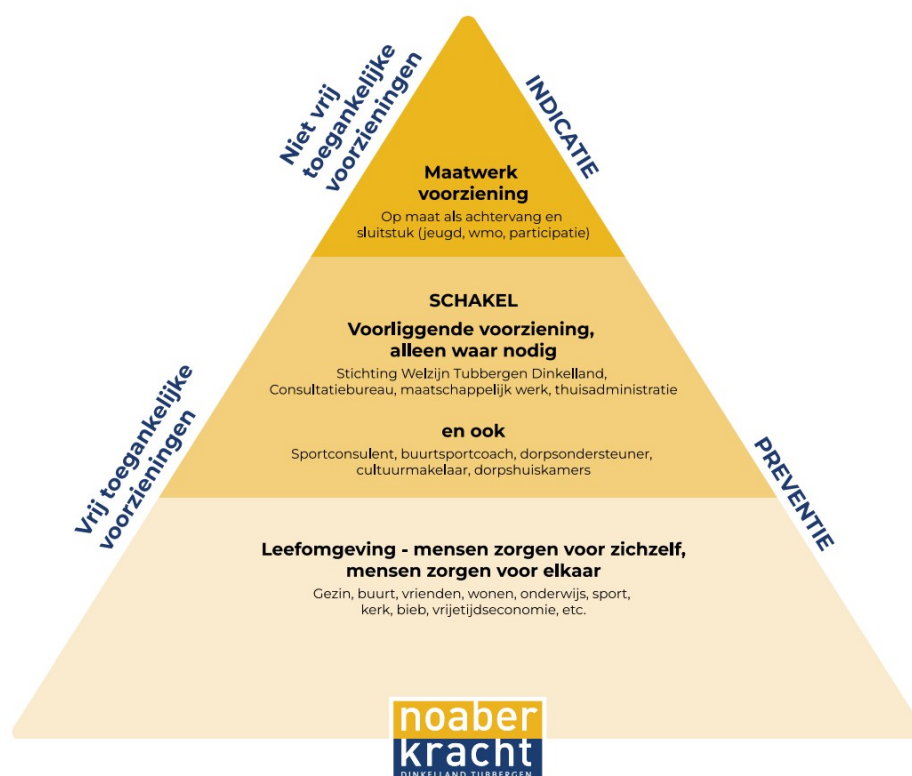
Niet vrij toegankelijke voorzieningen

INDICATIE

Maatwerk voorziening
Op maat als achtervang en sluitstuk (jeugd, wmo, participatie)

SCHAKEL
Voorliggende voorziening, alleen waar nodig
Stichting Welzijn Tubbergen Dinkelland, Consultatiebureau, maatschappelijk werk, thuisadministratie

en ook
Sportconsulent, buurtsportcoach, dorpsondersteuner, cultuurmakelaar, dorpshuiskamers

Vrij toegankelijke voorzieningen

PREVENTIE

Leefomgeving - mensen zorgen voor zichzelf, mensen zorgen voor elkaar
Gezin, buurt, vrienden, wonen, onderwijs, sport, kerk, bieb, vrijetijdseconomie, etc.

noaber kracht
DINKELLAND TUBBERGEN